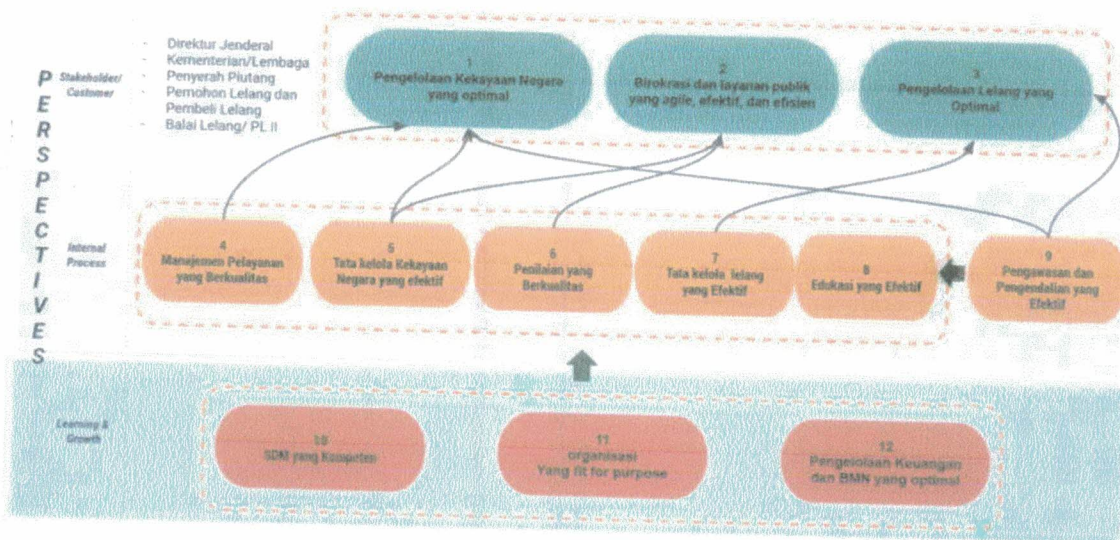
PERSPECTIVES

Stakeholder/ Customer

- Direktur Jenderal
- Kementerian/Lembaga
- Penyerah Piutang
- Pemohon Lelang dan Pembeli Lelang
- Balai Lelang/ PL II

1
Pengelolaan Kekayaan Negara yang optimal

2
Birokrasi dan layanan publik yang agile, efektif, dan efisien

3
Pengelolaan Lelang yang Optimal

Internal Process

4
Manajemen Pelayanan yang Berkualitas

5
Tata kelola Kekayaan Negara yang efektif

6
Penilaian yang Berkualitas

7
Tata kelola lelang yang Efektif

8
Edukasi yang Efektif

9
Pengawasan dan Pengendalian yang Efektif

Learning & Growth

10
SDM yang Kompeten

11
organisasi
Yang fit for purpose

12
Pengelolaan Keuangan dan BMN yang optimal